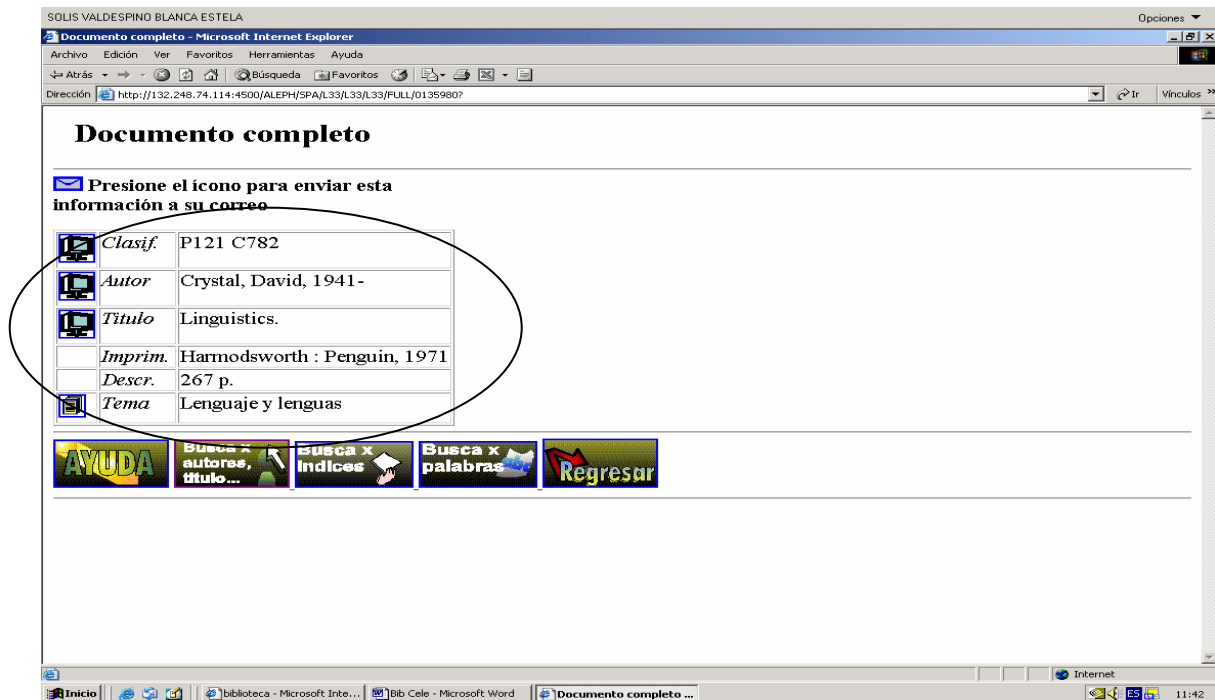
SOLIS VALDESPINO BLANCA ESTELA
Opciones ▼
Documento completo - Microsoft Internet Explorer
Archivo Edición Ver Favoritos Herramientas Ayuda
Atrás Búsqueda Favoritos
Dirección http://132.248.74.114:4500/ALEPH/SPA/L33/L33/L33/FULL/0135980?
Ir Vínculos »

Documento completo

Presione el ícono para enviar esta información a su correo

| | | |
|---|---|---|
| | Clasif. | P121 C782 |
| | Autor | Crystal, David, 1941- |
| | Titulo | Linguistics. |
| | Imprim. | Harmodsworth : Penguin, 1971 |
| | Descr. | 267 p. |
| | Tema | Lenguaje y lenguas |

AYUDA
Busca x autores, titulo...
Busca x Indices
Busca x palabras
Regresar

Internet
Inicio biblioteca - Microsoft Inte... Bib Cele - Microsoft Word Documento completo ...
ES 11:42